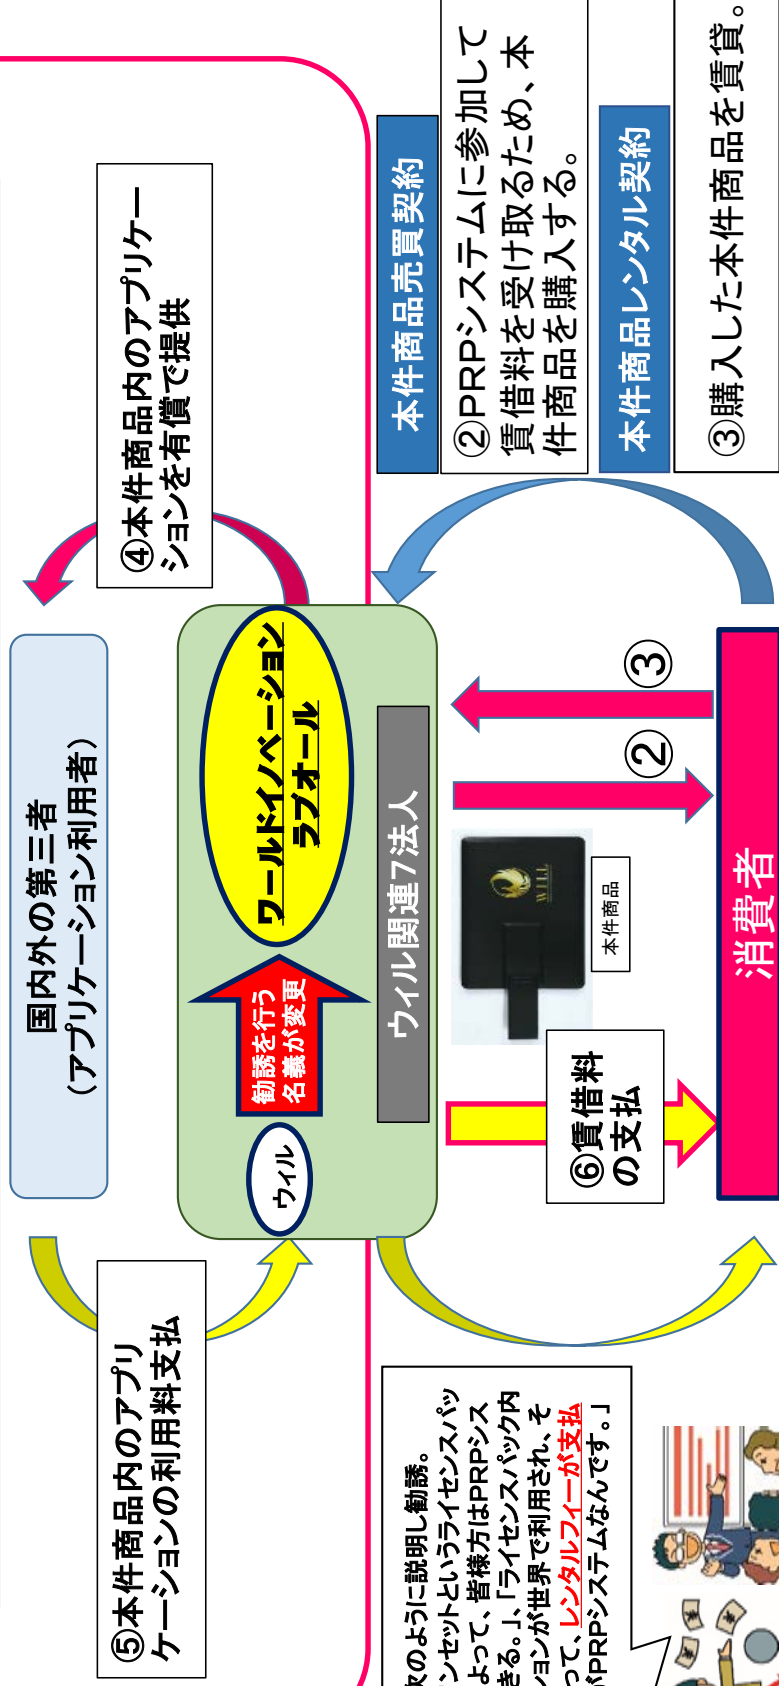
④本件商品内のアプリケーションを有償で提供

国内外の第三者
（アプリケーション利用者）

本件商品売買契約

②PRPシステムに参加して賃借料を受け取るため、本件商品を購入する。

本件商品レンタル契約

③購入した本件商品を賃貸。

ワールドイノベーション
ラブオール

勧誘を行う名義が変更

ウィル

ウィル関連7法人

本件商品

③

②

消費者

⑥賃借料の支払

⑤本件商品内のアプリケーションの利用料支払

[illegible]のように説明し勧誘。
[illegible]ンセットというライセンスパッ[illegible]
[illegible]よって、皆様方はPRPシス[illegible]
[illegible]きる。」、「ライセンスパック内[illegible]
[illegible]ョンが世界で利用され、そ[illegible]
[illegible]って、レンタルフィーが支払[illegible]
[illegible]がPRPシステムなんです。」